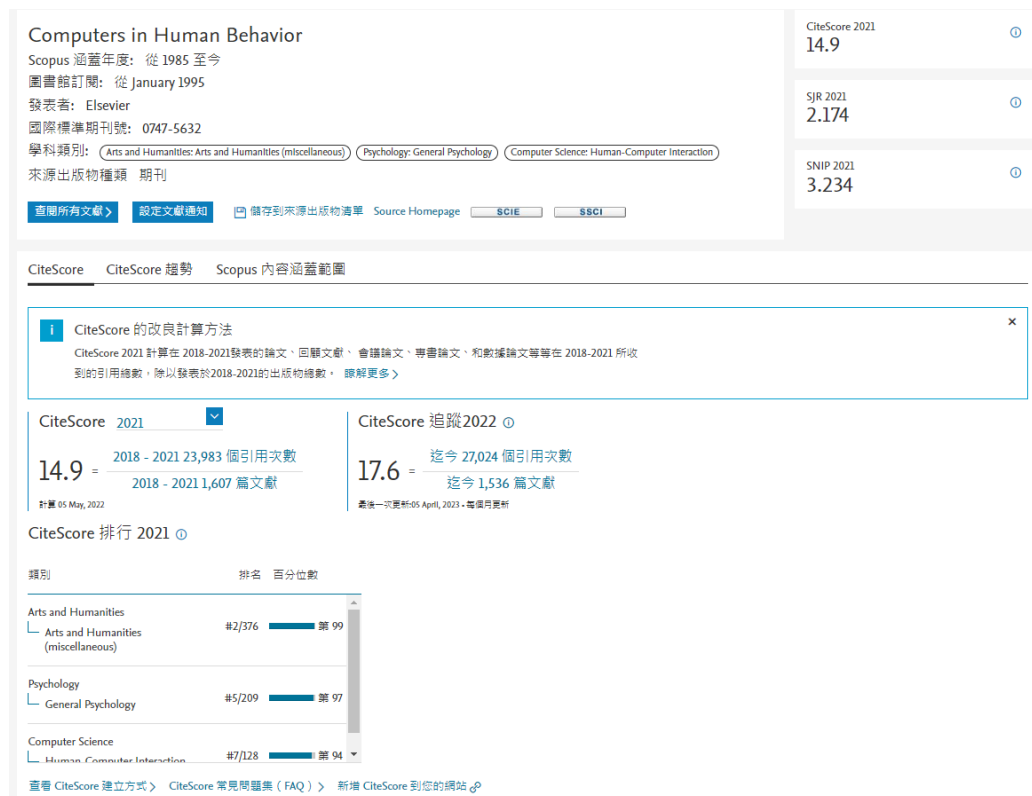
Computers in Human Behavior

Scopus 涵蓋年度: 從 1985 至今

圖書館訂閱: 從 January 1995

發表者: Elsevier

國際標準期刊號: 0747-5632

學科類別: Arts and Humanities: Arts and Humanities (miscellaneous) Psychology: General Psychology Computer Science: Human-Computer Interaction

來源出版物種類 期刊

查閱所有文獻 › 設定文獻通知 儲存到來源出版物清單 Source Homepage SCIE SSCI

CiteScore 2021
14.9

SJR 2021
2.174

SNIP 2021
3.234

CiteScore CiteScore 趨勢 Scopus 內容涵蓋範圍

CiteScore 的改良計算方法

CiteScore 2021 計算在 2018-2021發表的論文、回顧文獻、會議論文、專書論文、和數據論文等等在 2018-2021 所收到的引用總數，除以發表於2018-2021的出版物總數。 瞭解更多 ›

×

CiteScore 2021

$14.9 = \frac{\text{2018 - 2021 23,983 個引用次數}}{\text{2018 - 2021 1,607 篇文獻}}$

計算 05 May, 2022

CiteScore 追蹤2022

$17.6 = \frac{\text{迄今 27,024 個引用次數}}{\text{迄今 1,536 篇文獻}}$

最後一次更新於05 April, 2023 • 每個月更新

CiteScore 排行 2021

| 類別 | 排名 | 百分位數 |
|---|---|---|
| Arts and Humanities — Arts and Humanities (miscellaneous) | #2/376 | 第 99 |
| Psychology — General Psychology | #5/209 | 第 97 |
| Computer Science — Human-Computer Interaction | #7/128 | 第 94 |

查看 CiteScore 建立方式 › CiteScore 常見問題集 (FAQ) › 新增 CiteScore 到您的網站